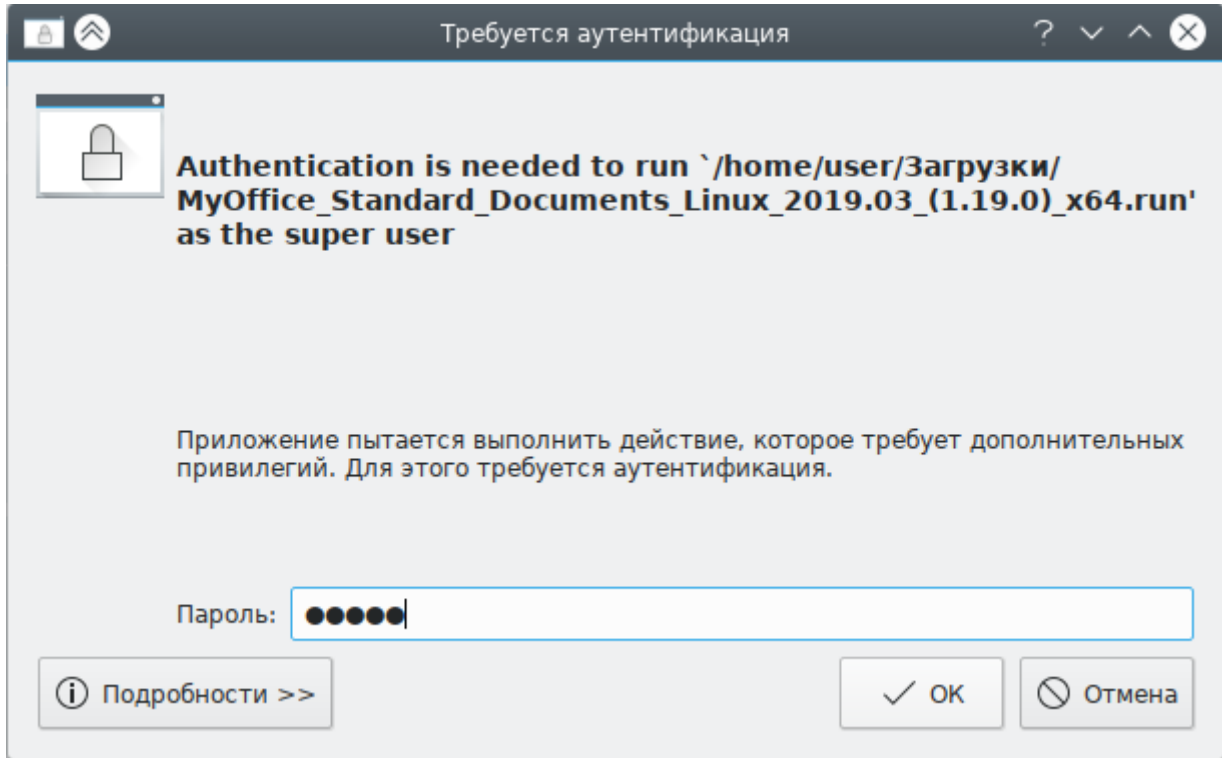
Требуется аутентификация

Authentication is needed to run `/home/user/Загрузки/MyOffice_Standard_Documents_Linux_2019.03_(1.19.0)_x64.run' as the super user

Приложение пытается выполнить действие, которое требует дополнительных привилегий. Для этого требуется аутентификация.

Пароль: ●●●●●

Подробности >>

OK

Отмена